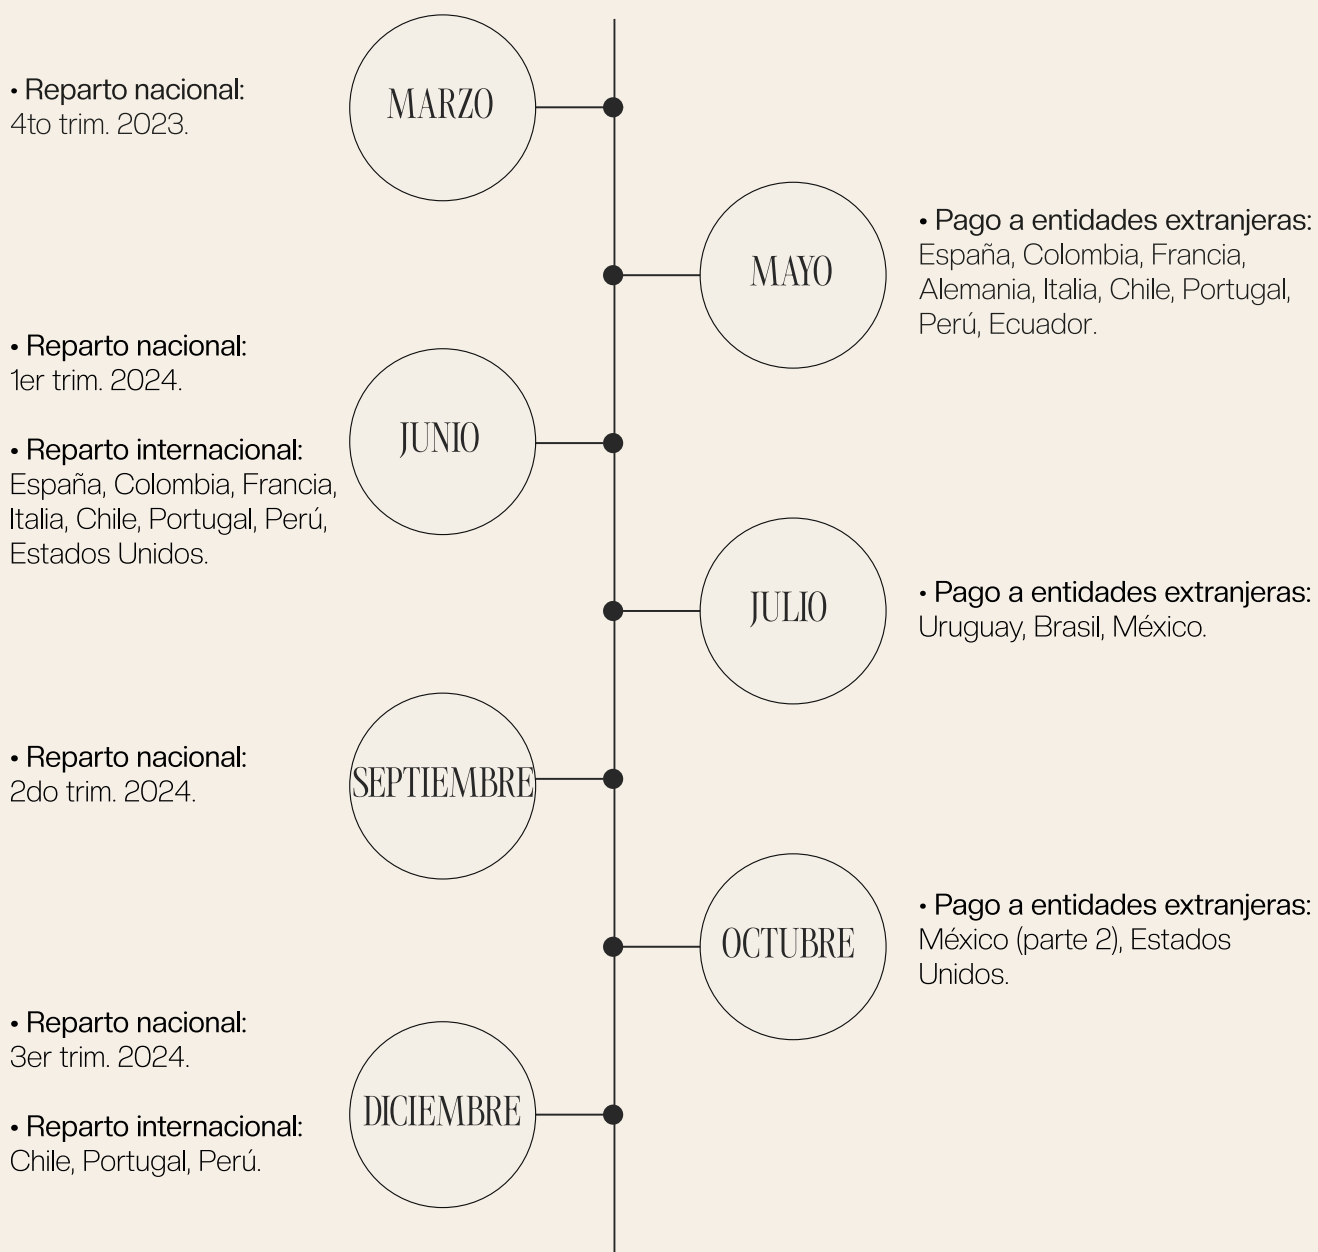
MARZO

• Reparto nacional:
4to trim. 2023.

MAYO

• Pago a entidades extranjeras:
España, Colombia, Francia, Alemania, Italia, Chile, Portugal, Perú, Ecuador.

JUNIO

• Reparto nacional:
1er trim. 2024.

• Reparto internacional:
España, Colombia, Francia, Italia, Chile, Portugal, Perú, Estados Unidos.

JULIO

• Pago a entidades extranjeras:
Uruguay, Brasil, México.

SEPTIEMBRE

• Reparto nacional:
2do trim. 2024.

OCTUBRE

• Pago a entidades extranjeras:
México (parte 2), Estados Unidos.

DICIEMBRE

• Reparto nacional:
3er trim. 2024.

• Reparto internacional:
Chile, Portugal, Perú.